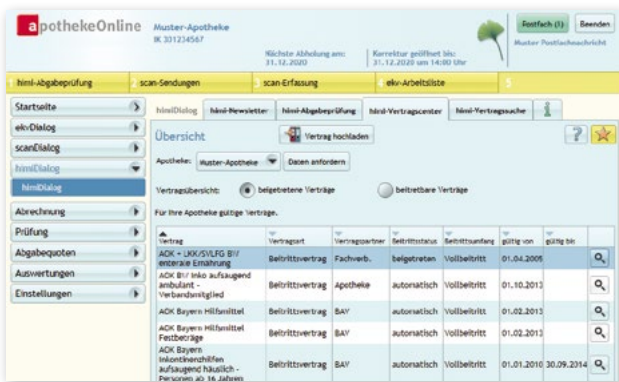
apothekeOnline

Muster-Apotheke
IK 301234567

Nächste Abholung am:
31.12.2020

Korrektur geöffnet bis:
31.12.2020 um 14:00 Uhr

Postfach (1)
Beenden
Muster Postfachnachricht

1 himi-Abgabeprüfung
2 scan-Sendungen
3 scan-Erfassung
4 ekv-Arbeitsliste
5

Startseite
ekvDialog
scanDialog
himiDialog
himiDialog
Abrechnung
Prüfung
Abgabequoten
Auswertungen
Einstellungen

himiDialog | himi-Newsletter | himi-Abgabeprüfung | himi-Vertragscenter | himi-Vertragssuche

Übersicht
Vertrag hochladen
?

Apotheke: Muster-Apotheke
Daten anfordern

Vertragsübersicht: beigetretene Verträge
beitretbare Verträge

Für Ihre Apotheke gültige Verträge.

| Vertrag | Vertragsart | Vertragspartner | Beitrittsstatus | Beitrittsumfang | gültig von | gültig bis | |
|---|---|---|---|---|---|---|---|
| AOK - LKK/SVLFG BV enterale Ernährung | Beitrittsvertrag | Fachverb. | beigetreten | Vollbeitritt | 01.04.2005 | | |
| AOK BV Inko aufsaugend anibulant - Verbandsmitglied | Beitrittsvertrag | Apotheke | automatisch | Vollbeitritt | 01.10.2013 | | |
| AOK Bayern Hilfsmittel Festbeträge | Beitrittsvertrag | BAY | automatisch | Vollbeitritt | 01.02.2013 | | |
| AOK Bayern Hilfsmittel | Beitrittsvertrag | BAY | automatisch | Vollbeitritt | 01.02.2013 | | |
| AOK Bayern Inkontinenzhilfen aufsaugend häuslich - Personen ab 16 Jahren | Beitrittsvertrag | BAY | automatisch | Vollbeitritt | 01.01.2010 | 30.09.2014 | |